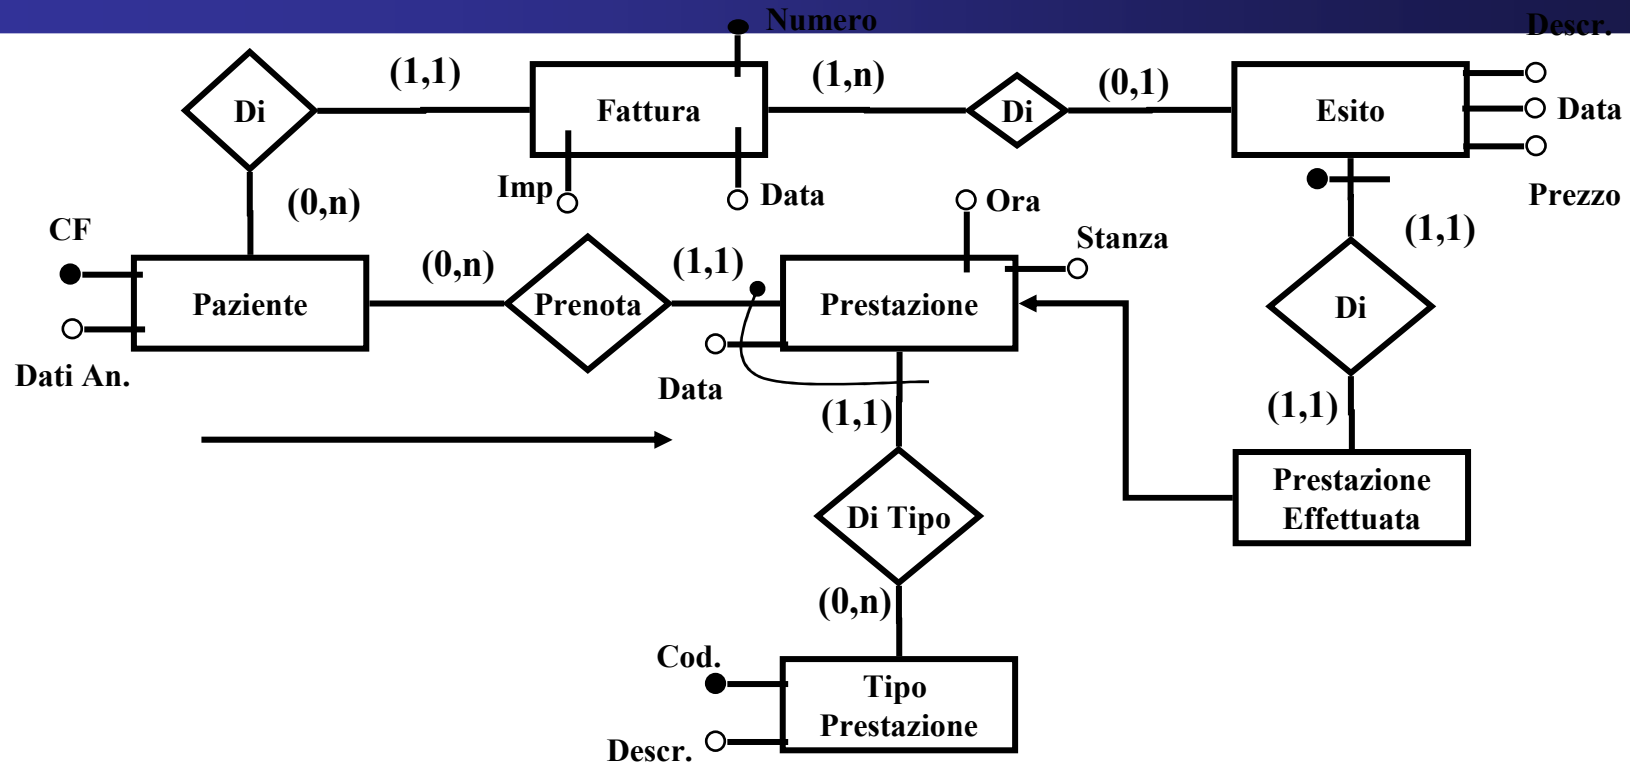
Numero
Descr.
Di
(1,1)
Fattura
(1,n)
Di
(0,1)
Esito
Data
Imp
Data
Prezzo
(0,n)
Ora
CF
Stanza
(1,1)
(0,n)
(1,1)
Paziente
Prenota
Prestazione
Di
Dati An.
Data
(1,1)
(1,1)
Prestazione Effettuata
Di Tipo
(0,n)
Cod.
Tipo Prestazione
Descr.